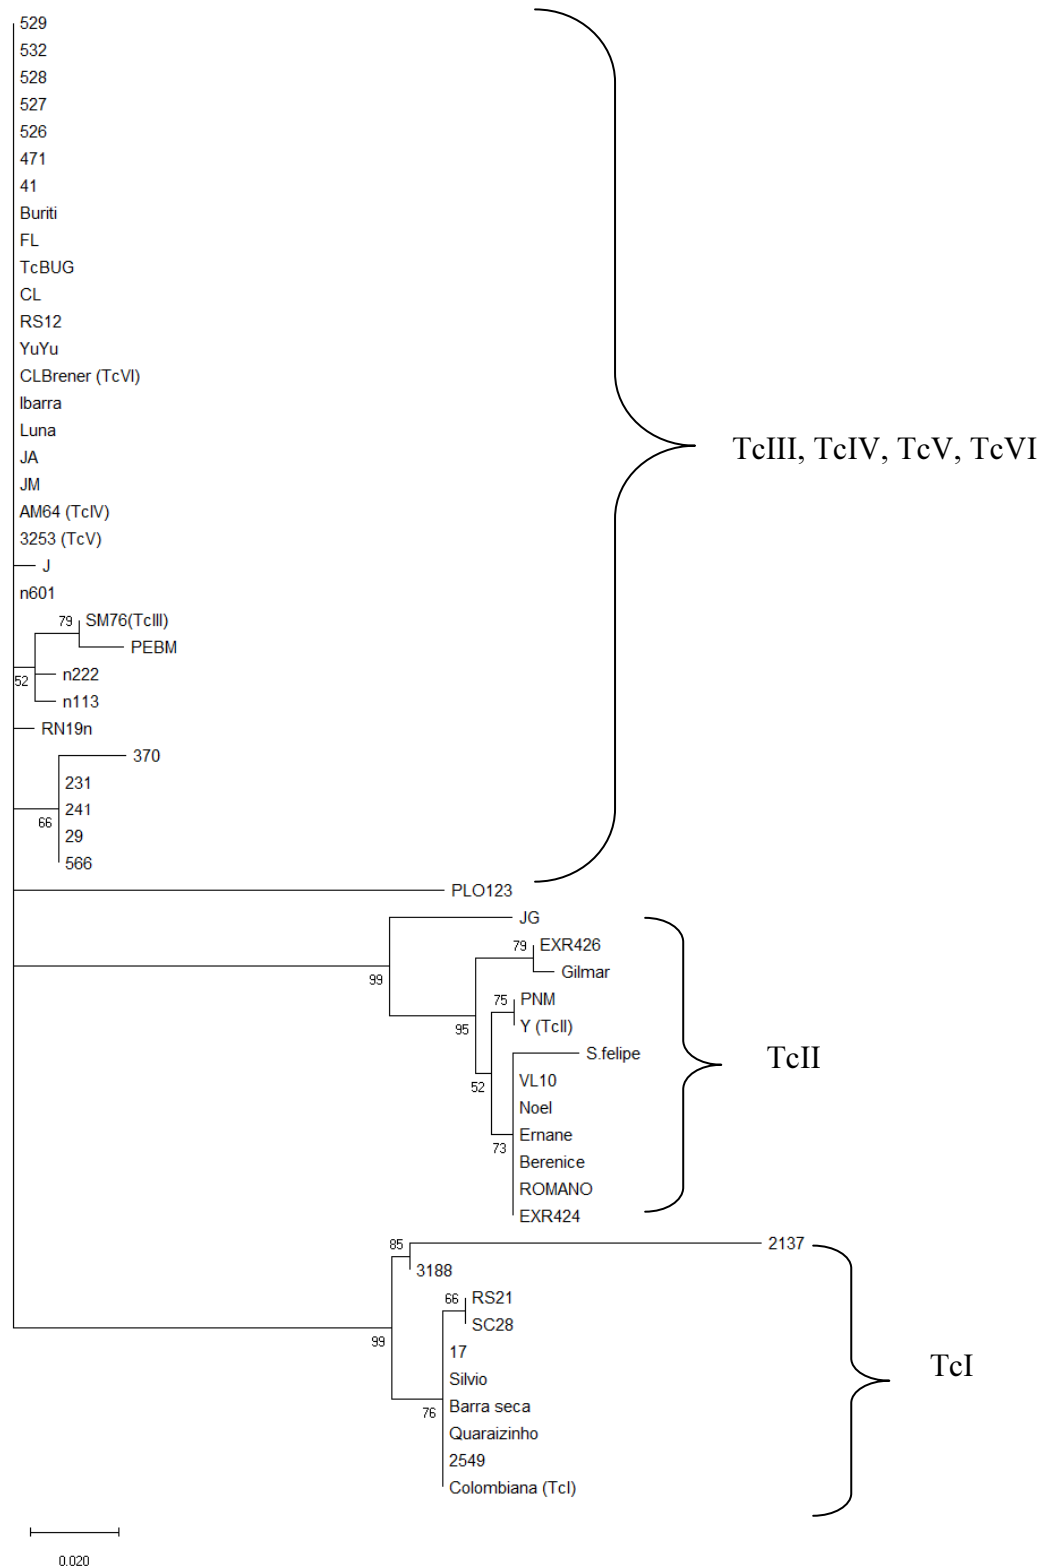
529
532
528
527
526
471
41
Buriti
FL
TcBUG
CL
RS12
YuYu
CLBrener (TcVI)
Ibarra
Luna
JA
JM
AM64 (TcIV)
3253 (TcV)
J
n601
79
SM76(TcIII)
PEBM
52
n222
n113
RN19n
370
231
241
66
29
566
PLO123

TcIII, TcIV, TcV, TcVI

JG
79
EXR426
Gilmar
99
75
PNM
95
Y (TcII)
S.felipe
52
VL10
Noel
Ernane
73
Berenice
ROMANO
EXR424

TcII

85
2137
3188
66
RS21
SC28
99
17
Silvio
76
Barra seca
Quaraizinho
2549
Colombiana (TcI)

TcI

0.020